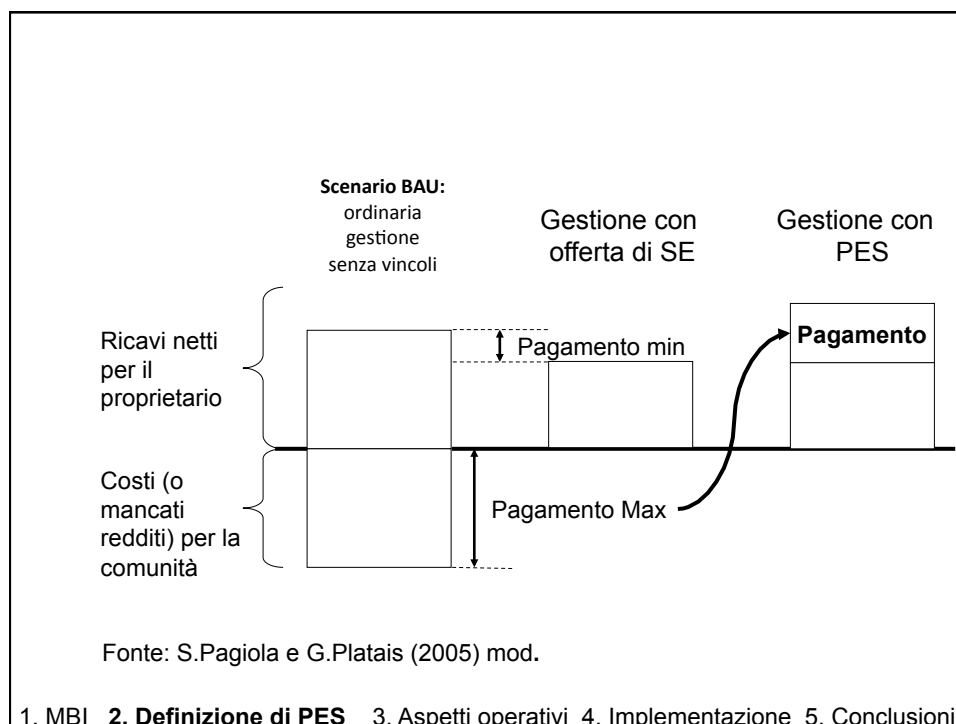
**Scenario BAU:** ordinaria gestione senza vincoli

Gestione con offerta di SE

Gestione con PES

Ricavi netti per il proprietario

Pagamento min

**Pagamento**

Costi (o mancati redditi) per la comunità

Pagamento Max

Fonte: S.Pagiola e G.Platais (2005) mod.

1. MBI **2. Definizione di PES** 3. Aspetti operativi 4. Implementazione 5. Conclusioni